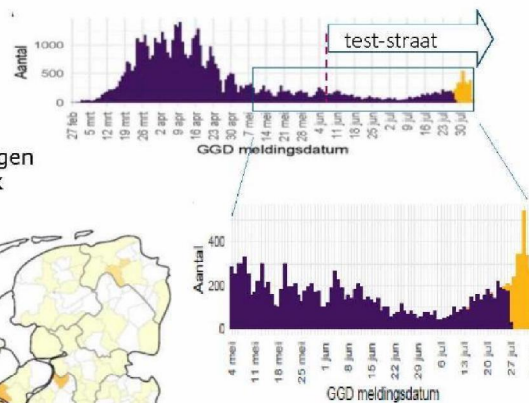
1000
500
0
Aantal
27 feb
5 mrt
12 mrt
19 mrt
26 mrt
2 apr
9 apr
16 apr
23 apr
30 apr
7 mei
14 mei
21 mei
28 mei
4 jun
11 jun
18 jun
25 jun
2 jul
9 jul
16 jul
23 jul
30 jul
GGD meldingsdatum
test-straat

gen
k

400
200
0
Aantal
4 mei
11 mei
18 mei
25 mei
1 jun
8 jun
15 jun
22 jun
29 jun
6 jul
13 jul
20 jul
27 jul
GGD meldingsdatum